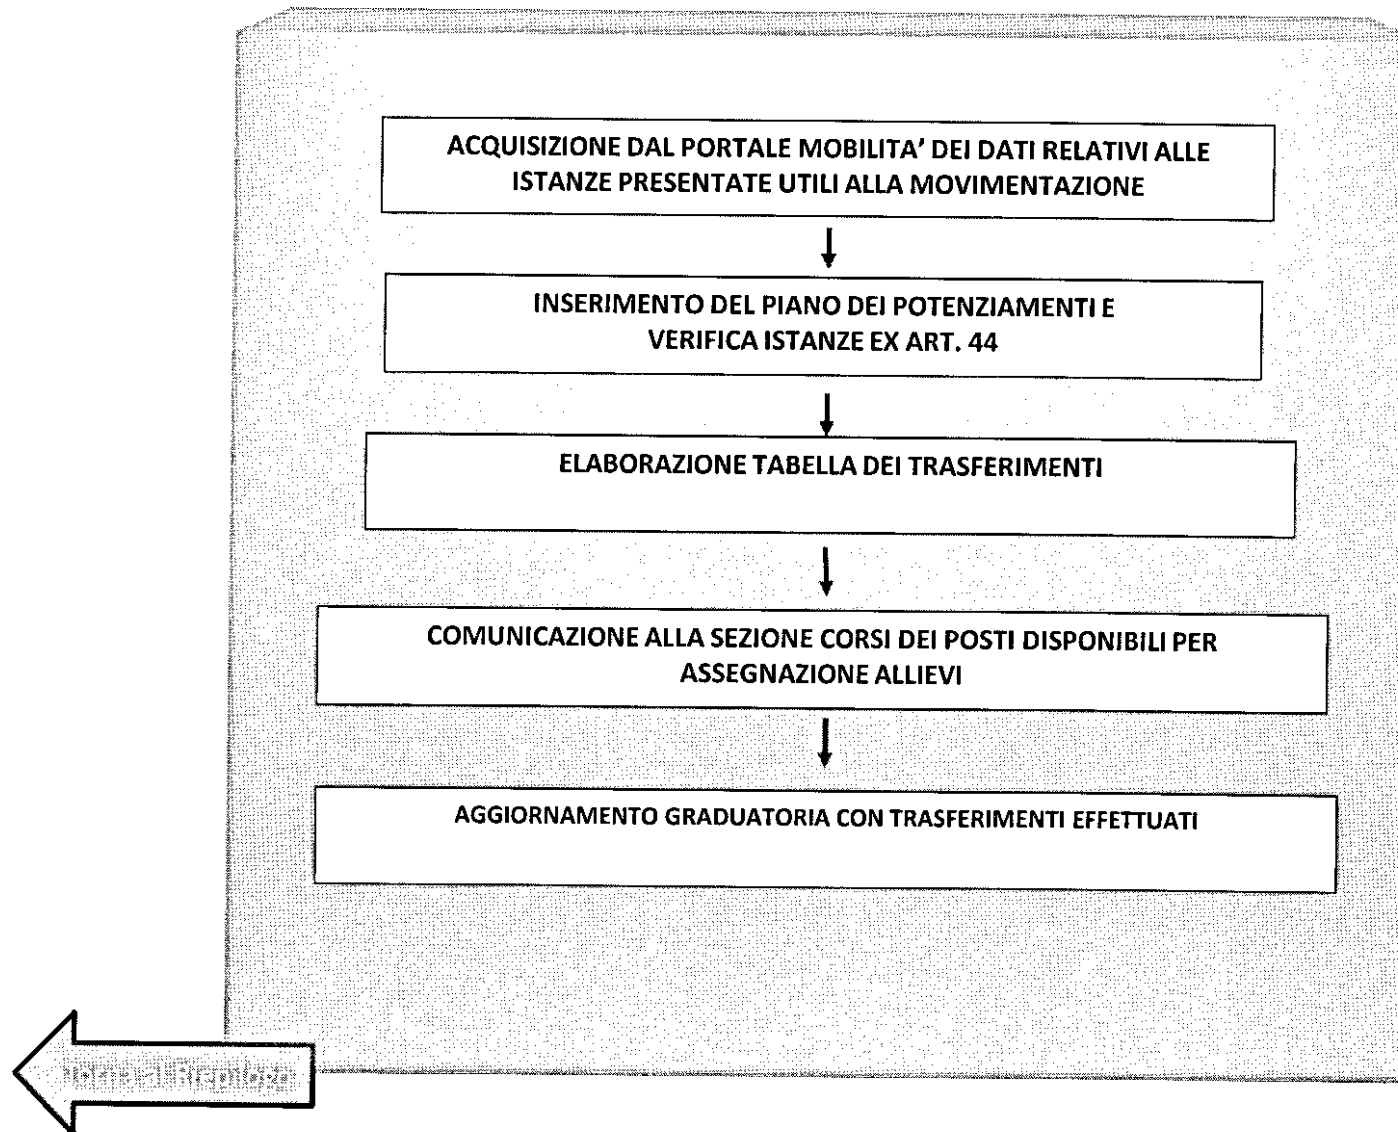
ACQUISIZIONE DAL PORTALE MOBILITA' DEI DATI RELATIVI ALLE ISTANZE PRESENTATE UTILI ALLA MOVIMENTAZIONE

INSERIMENTO DEL PIANO DEI POTENZIAMENTI E VERIFICA ISTANZE EX ART. 44

ELABORAZIONE TABELLA DEI TRASFERIMENTI

COMUNICAZIONE ALLA SEZIONE CORSI DEI POSTI DISPONIBILI PER ASSEGNAZIONE ALLIEVI

AGGIORNAMENTO GRADUATORIA CON TRASFERIMENTI EFFETTUATI

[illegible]